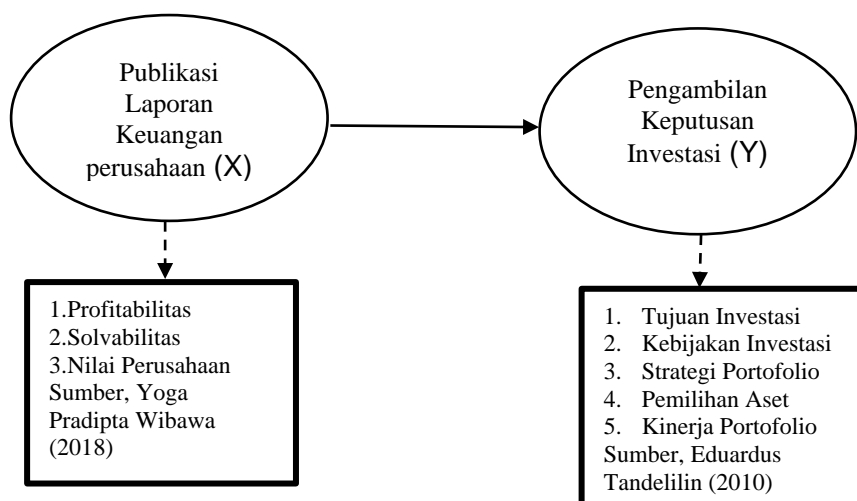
Publikasi Laporan Keuangan perusahaan (X)

Pengambilan Keputusan Investasi (Y)

1.Profitabilitas
2.Solvabilitas
3.Nilai Perusahaan
Sumber, Yoga Pradipta Wibawa (2018)

1. Tujuan Investasi
2. Kebijakan Investasi
3. Strategi Portofolio
4. Pemilihan Aset
5. Kinerja Portofolio
Sumber, Eduardus Tandelilin (2010)